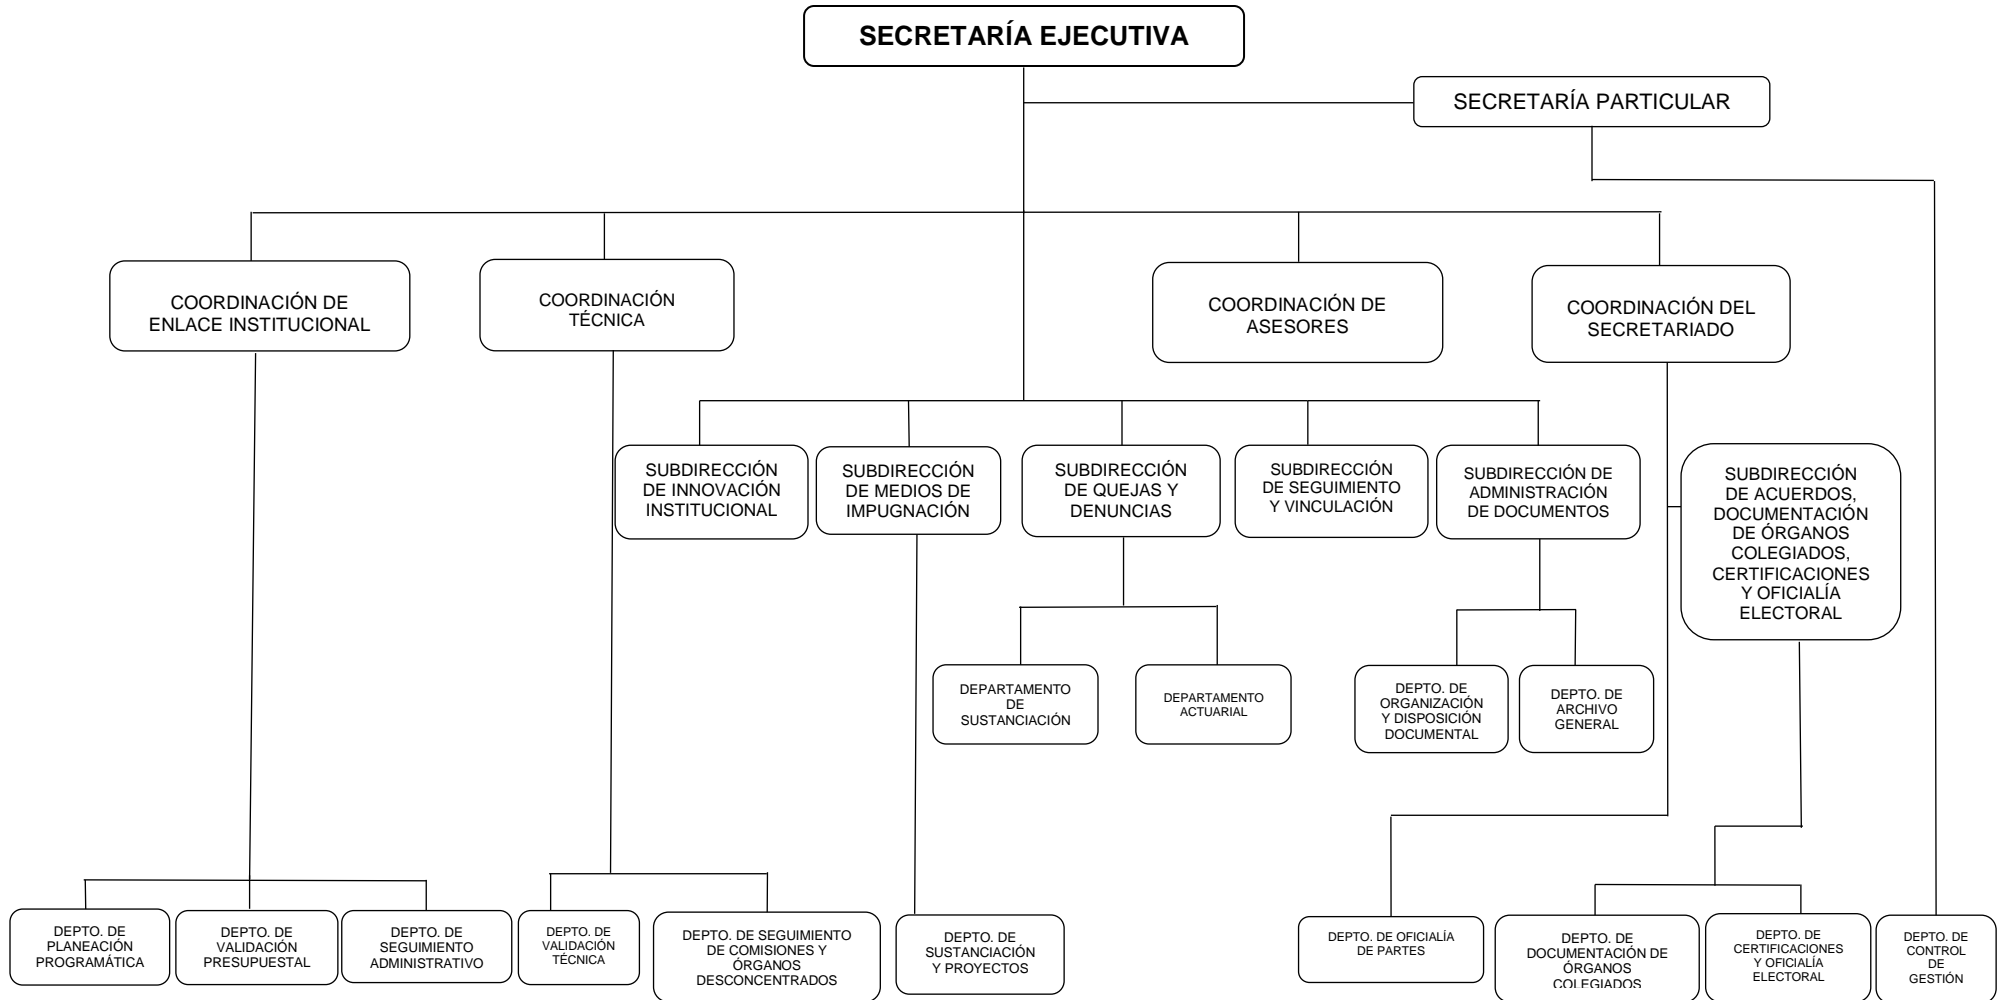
SECRETARÍA EJECUTIVA

SECRETARÍA PARTICULAR

COORDINACIÓN DE ENLACE INSTITUCIONAL

COORDINACIÓN TÉCNICA

COORDINACIÓN DE ASESORES

COORDINACIÓN DEL SECRETARIADO

SUBDIRECCIÓN DE INNOVACIÓN INSTITUCIONAL

SUBDIRECCIÓN DE MEDIOS DE IMPUGNACIÓN

SUBDIRECCIÓN DE QUEJAS Y DENUNCIAS

SUBDIRECCIÓN DE SEGUIMIENTO Y VINCULACIÓN

SUBDIRECCIÓN DE ADMINISTRACIÓN DE DOCUMENTOS

SUBDIRECCIÓN DE ACUERDOS, DOCUMENTACIÓN DE ÓRGANOS COLEGIADOS, CERTIFICACIONES Y OFICIALÍA ELECTORAL

DEPARTAMENTO DE SUSTANCIACIÓN

DEPARTAMENTO ACTUARIAL

DEPTO. DE ORGANIZACIÓN Y DISPOSICIÓN DOCUMENTAL

DEPTO. DE ARCHIVO GENERAL

DEPTO. DE PLANEACIÓN PROGRAMÁTICA

DEPTO. DE VALIDACIÓN PRESUPUESTAL

DEPTO. DE SEGUIMIENTO ADMINISTRATIVO

DEPTO. DE VALIDACIÓN TÉCNICA

DEPTO. DE SEGUIMIENTO DE COMISIONES Y ÓRGANOS DESCONCENTRADOS

DEPTO. DE SUSTANCIACIÓN Y PROYECTOS

DEPTO. DE OFICIALÍA DE PARTES

DEPTO. DE DOCUMENTACIÓN DE ÓRGANOS COLEGIADOS

DEPTO. DE CERTIFICACIONES Y OFICIALÍA ELECTORAL

DEPTO. DE CONTROL DE GESTIÓN